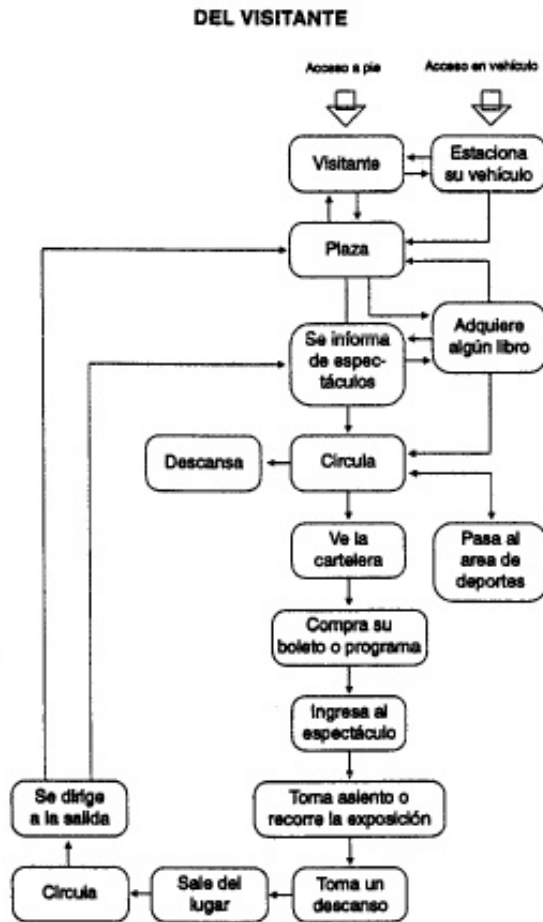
DEL VISITANTE

Acceso a pie

Acceso en vehículo

Visitante

Estaciona su vehículo

Plaza

Se informa de espectáculos

Adquiere algún libro

Descansa

Circula

Pasa al area de deportes

Ve la cartelera

Compra su boleto o programa

Ingresa al espectáculo

Se dirige a la salida

Toma asiento o recorre la exposición

Circula

Sale del lugar

Toma un descanso